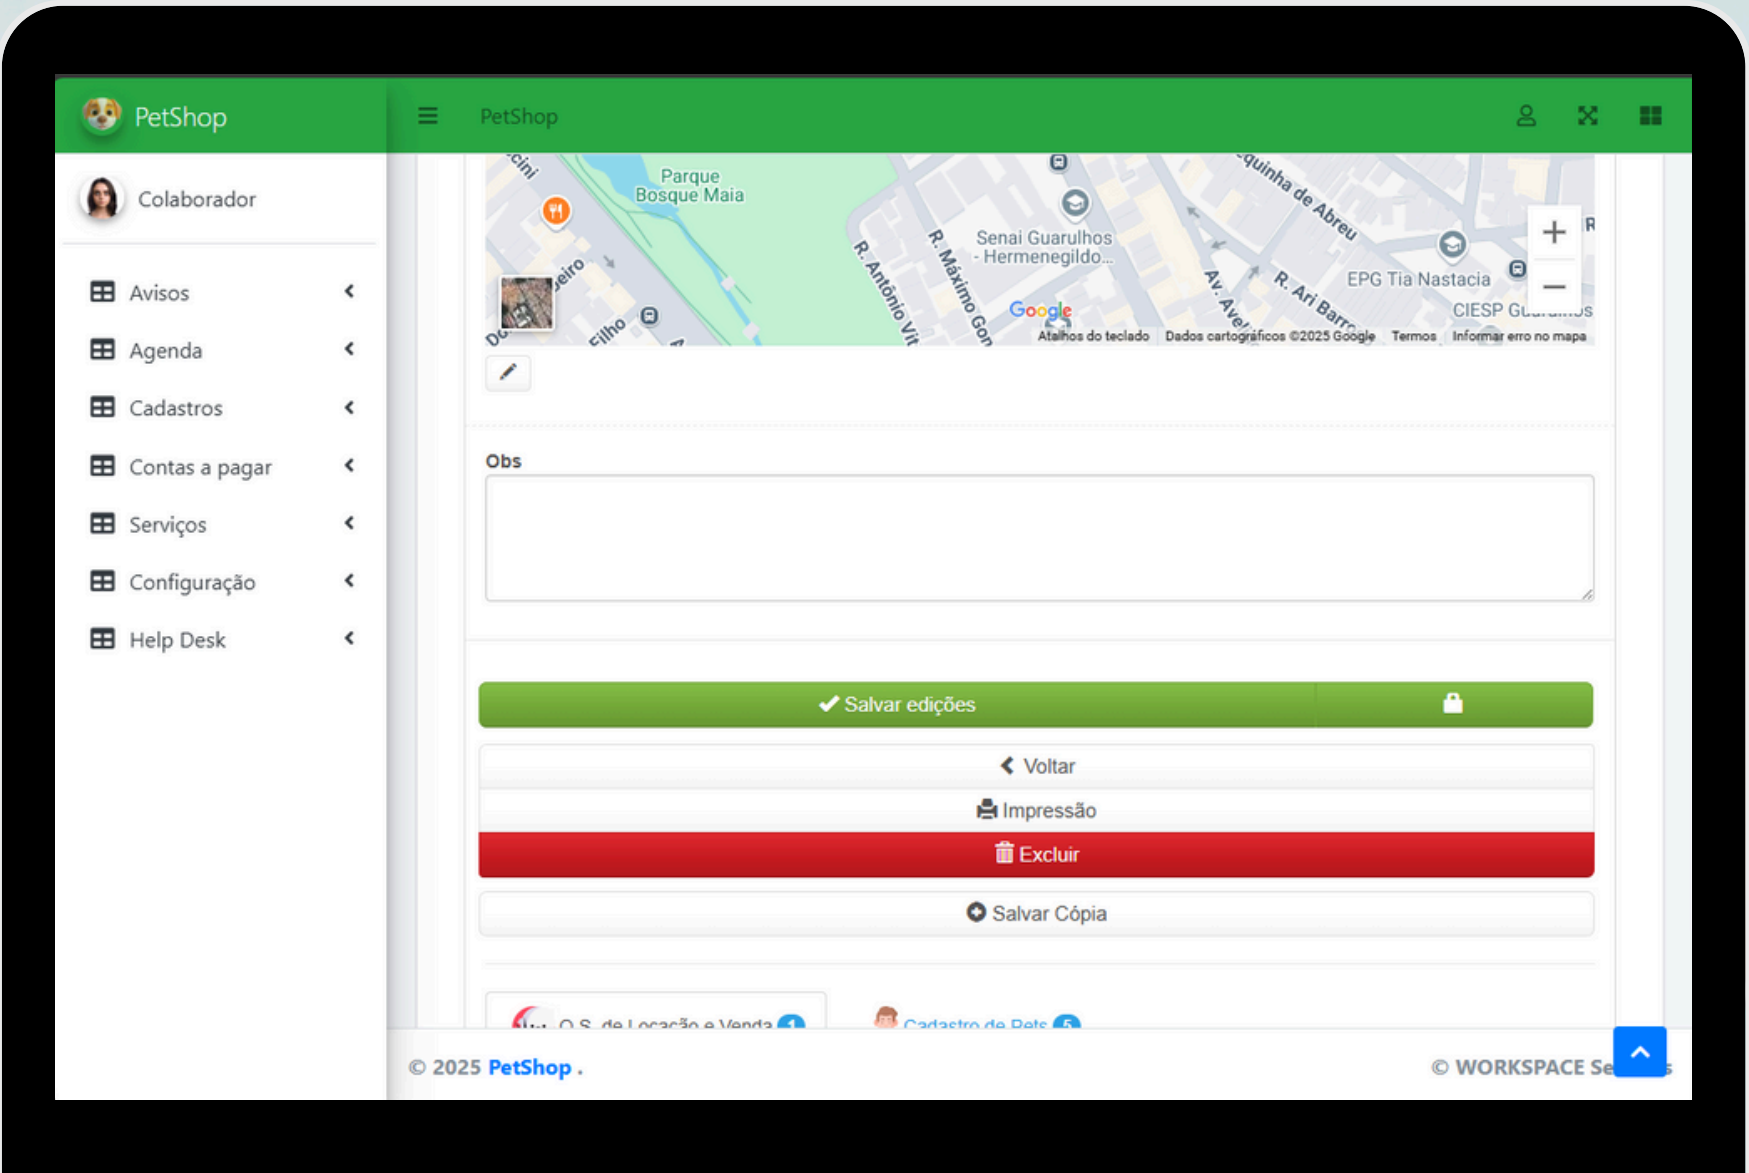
PetShop

PetShop

Colaborador

Avisos

Agenda

Cadastros

Contas a pagar

Serviços

Configuração

Help Desk

Parque Bosque Maia

Senai Guarulhos - Hermenegildo...

EPG Tia Nastacia

CIESP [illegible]

R. Antônio Vit

R. Máximo Gon

Av. Ave

R. Ari Barr

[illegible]quinha de Abreu

Google

Atalhos do teclado Dados cartográficos ©2025 Google Termos Informar erro no mapa

+

−

Obs

Salvar edições

Voltar

Impressão

Excluir

Salvar Cópia

O.S. de Locação e Venda 1

Cadastro de Pets 5

© 2025 PetShop .

© WORKSPACE Se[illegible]